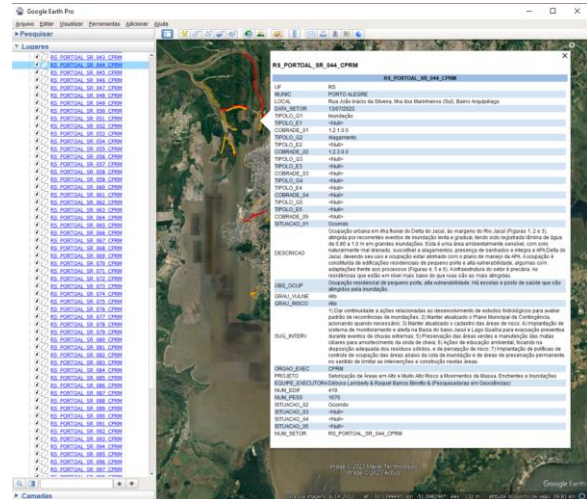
Google Earth Pro

Arquivo Editar Visualizar Ferramentas Adicionar Ajuda

▸ Pesquisar

▾ Lugares

RS_PORTOAL_SR_043_CPRM
RS_PORTOAL_SR_044_CPRM
RS_PORTOAL_SR_045_CPRM
RS_PORTOAL_SR_046_CPRM
RS_PORTOAL_SR_047_CPRM
RS_PORTOAL_SR_048_CPRM
RS_PORTOAL_SR_049_CPRM
RS_PORTOAL_SR_050_CPRM
RS_PORTOAL_SR_051_CPRM
RS_PORTOAL_SR_052_CPRM
RS_PORTOAL_SR_053_CPRM
RS_PORTOAL_SR_054_CPRM
RS_PORTOAL_SR_055_CPRM
RS_PORTOAL_SR_056_CPRM
RS_PORTOAL_SR_057_CPRM
RS_PORTOAL_SR_058_CPRM
RS_PORTOAL_SR_059_CPRM
RS_PORTOAL_SR_060_CPRM
RS_PORTOAL_SR_061_CPRM
RS_PORTOAL_SR_062_CPRM
RS_PORTOAL_SR_063_CPRM
RS_PORTOAL_SR_064_CPRM
RS_PORTOAL_SR_065_CPRM
RS_PORTOAL_SR_066_CPRM
RS_PORTOAL_SR_067_CPRM
RS_PORTOAL_SR_068_CPRM
RS_PORTOAL_SR_069_CPRM
RS_PORTOAL_SR_070_CPRM
RS_PORTOAL_SR_071_CPRM
RS_PORTOAL_SR_072_CPRM
RS_PORTOAL_SR_073_CPRM
RS_PORTOAL_SR_074_CPRM
RS_PORTOAL_SR_075_CPRM
RS_PORTOAL_SR_076_CPRM
RS_PORTOAL_SR_077_CPRM
RS_PORTOAL_SR_078_CPRM
RS_PORTOAL_SR_079_CPRM
RS_PORTOAL_SR_080_CPRM
RS_PORTOAL_SR_081_CPRM
RS_PORTOAL_SR_082_CPRM
RS_PORTOAL_SR_083_CPRM
RS_PORTOAL_SR_084_CPRM
RS_PORTOAL_SR_085_CPRM
RS_PORTOAL_SR_086_CPRM
RS_PORTOAL_SR_087_CPRM
RS_PORTOAL_SR_088_CPRM
RS_PORTOAL_SR_089_CPRM
RS_PORTOAL_SR_090_CPRM
RS_PORTOAL_SR_091_CPRM
RS_PORTOAL_SR_092_CPRM
RS_PORTOAL_SR_093_CPRM
RS_PORTOAL_SR_094_CPRM
RS_PORTOAL_SR_095_CPRM
RS_PORTOAL_SR_096_CPRM

▸ Camadas

RS_PORTOAL_SR_044_CPRM

| RS_PORTOAL_SR_044_CPRM | |
|---|---|
| UF | RS |
| MUNIC | PORTO ALEGRE |
| LOCAL | Rua João Inácio da Silveira, Ilha dos Marinheiros (Sul), Bairro Arquipélago |
| DATA_SETOR | 13/07/2022 |
| TIPOLO_G1 | Inundação |
| TIPOLO_E1 | <Null> |
| COBRADE_01 | 1.2.1.0.0 |
| TIPOLO_G2 | Alagamento |
| TIPOLO_E2 | <Null> |
| COBRADE_02 | 1.2.3.0.0 |
| TIPOLO_G3 | <Null> |
| TIPOLO_E3 | <Null> |
| COBRADE_03 | <Null> |
| TIPOLO_G4 | <Null> |
| TIPOLO_E4 | <Null> |
| COBRADE_04 | <Null> |
| TIPOLO_G5 | <Null> |
| TIPOLO_E5 | <Null> |
| COBRADE_05 | <Null> |
| SITUACAO_01 | Ocorrido |
| DESCRICAO | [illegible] |
| OBS_OCUP | Ocupação residencial de pequeno porte, alta vulnerabilidade. Há escolas e posto de saúde que são atingidos pela inundação. |
| GRAU_VULNE | Alto |
| GRAU_RISCO | Alto |
| SUG_INTERV | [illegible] |
| ORGAO_EXEC | CPRM |
| PROJETO | Setorização de Áreas em Alto e Muito Alto Risco a Movimentos de Massa, Enchentes e Inundações |
| EQUIPE_EXECUTORA | Débora Lamberty & Raquel Barros Binotto (Pesquisadoras em Geociências) |
| NUM_EDIF | 419 |
| NUM_PESS | 1676 |
| SITUACAO_02 | Ocorrido |
| SITUACAO_03 | <Null> |
| SITUACAO_04 | <Null> |
| SITUACAO_05 | <Null> |
| NUM_SETOR | RS_PORTOAL_SR_044_CPRM |

Image © 2022 Maxar Technologies
Image © 2022 CNES / Airbus

Google Earth